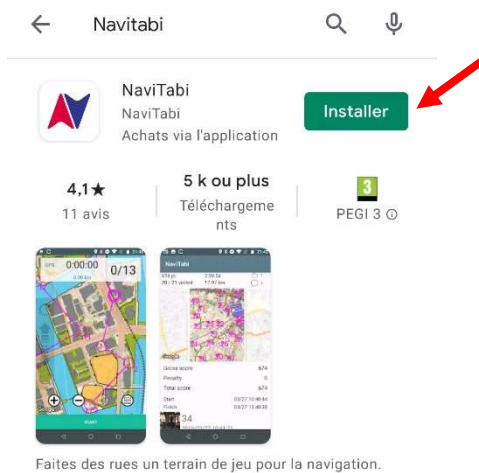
Navitabi

NaviTabi
NaviTabi
Achats via l'application

Installer

4,1★
11 avis

5 k ou plus
Téléchargements

3
PEGI 3 ⓘ

0:00:00
0/13

NaviTabi

Gross score 674
Penalty 0
Total score 674

Faites des rues un terrain de jeu pour la navigation.